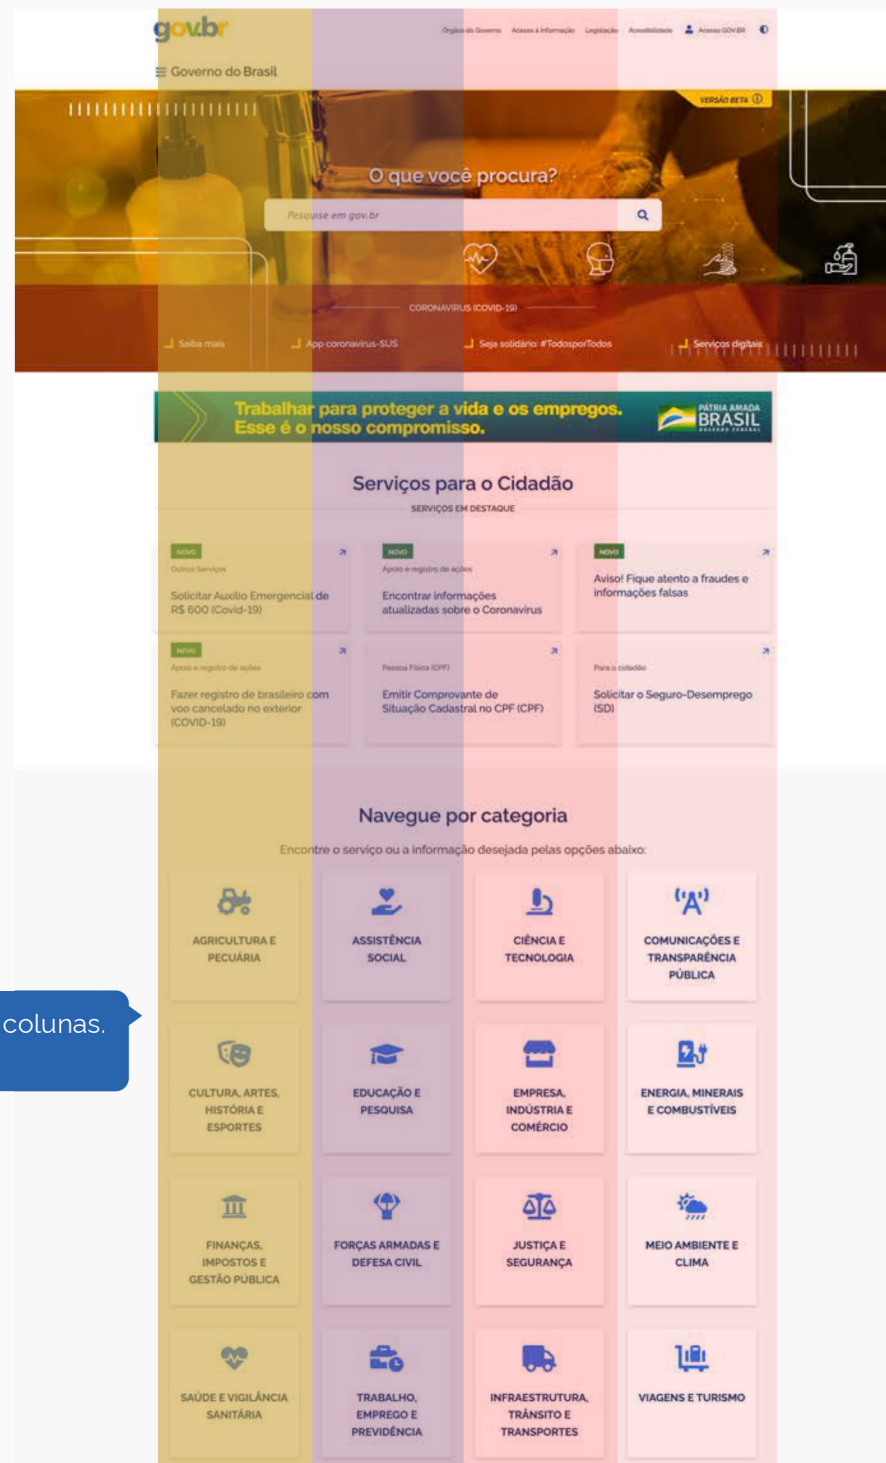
gov.br

Órgãos do Governo Acesso à Informação Legislação Acessibilidade Acesso GOV.BR

Governo do Brasil

VERSÃO BETA

O que você procura?

Pesquise em gov.br

CORONAVÍRUS (COVID-19)

Saiba mais App coronavírus-SUS Seja solidário: #TodosporTodos Serviços digitais

Trabalhar para proteger a vida e os empregos. Esse é o nosso compromisso.

PÁTRIA AMADA BRASIL

Serviços para o Cidadão

SERVIÇOS EM DESTAQUE

NOVO
Outros Serviços
Solicitar Auxílio Emergencial de R$ 600 (Covid-19)

NOVO
Apoio e registro de ações
Encontrar informações atualizadas sobre o Coronavírus

NOVO
Aviso! Fique atento a fraudes e informações falsas

NOVO
Apoio e registro de ações
Fazer registro de brasileiro com voo cancelado no exterior (COVID-19)

Pessoa Física (CPF)
Emitir Comprovante de Situação Cadastral no CPF (CPF)

Para o cidadão
Solicitar o Seguro-Desemprego (SD)

Navegue por categoria

Encontre o serviço ou a informação desejada pelas opções abaixo:

AGRICULTURA E PECUÁRIA

ASSISTÊNCIA SOCIAL

CIÊNCIA E TECNOLOGIA

COMUNICAÇÕES E TRANSPARÊNCIA PÚBLICA

colunas.

CULTURA, ARTES, HISTÓRIA E ESPORTES

EDUCAÇÃO E PESQUISA

EMPRESA, INDÚSTRIA E COMÉRCIO

ENERGIA, MINERAIS E COMBUSTÍVEIS

FINANÇAS, IMPOSTOS E GESTÃO PÚBLICA

FORÇAS ARMADAS E DEFESA CIVIL

JUSTIÇA E SEGURANÇA

MEIO AMBIENTE E CLIMA

SAÚDE E VIGILÂNCIA SANITÁRIA

TRABALHO, EMPREGO E PREVIDÊNCIA

INFRAESTRUTURA, TRÂNSITO E TRANSPORTES

VIAGENS E TURISMO